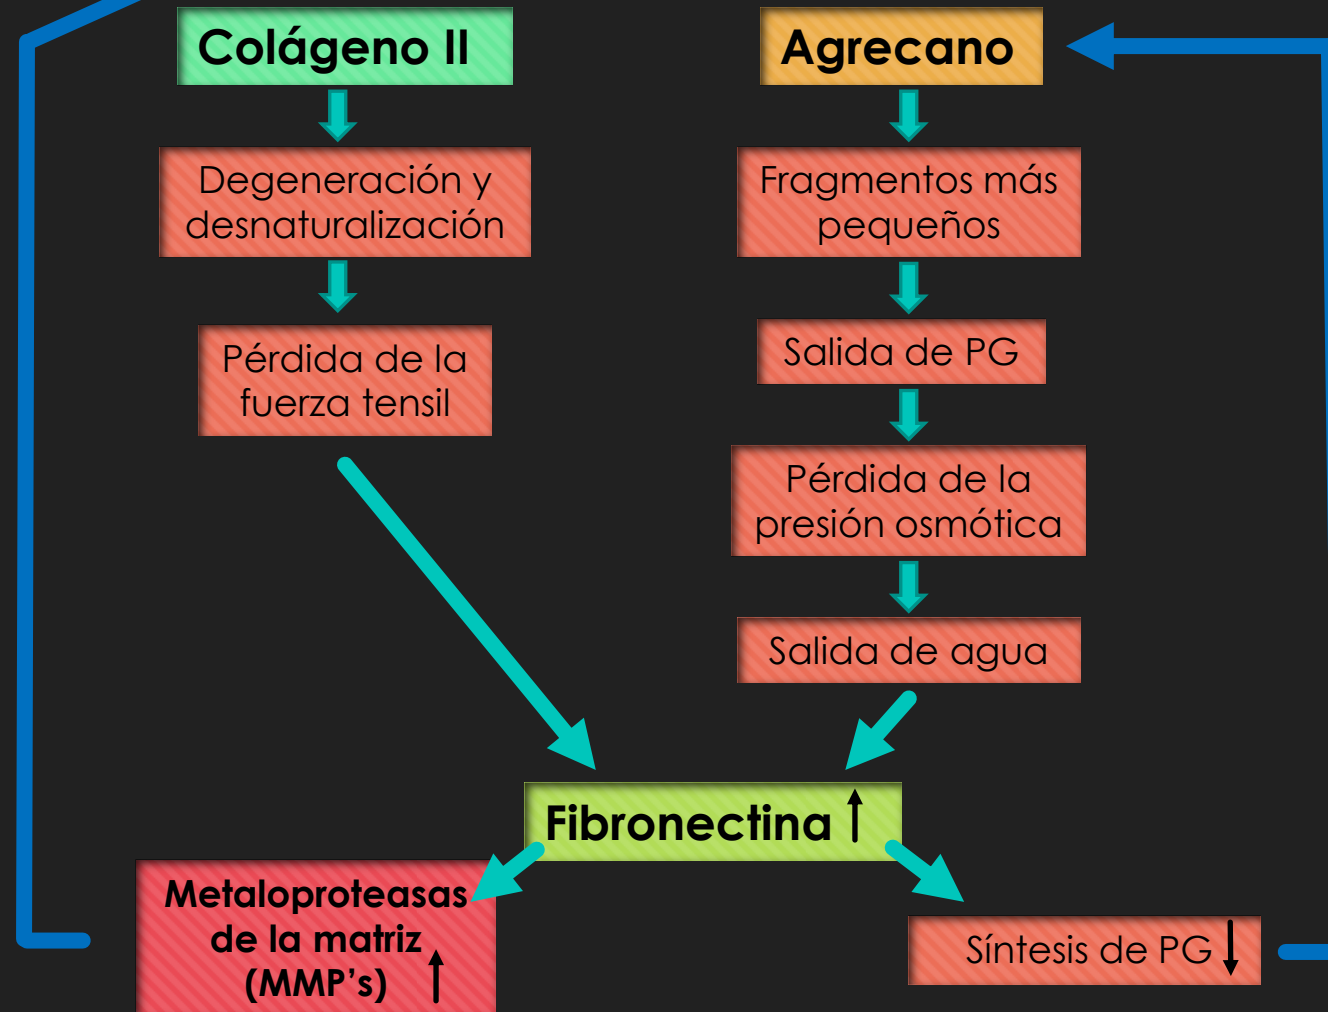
Colágeno II

Degeneración y desnaturalización

Pérdida de la fuerza tensil

Agrecano

Fragmentos más pequeños

Salida de PG

Pérdida de la presión osmótica

Salida de agua

Fibronectina ↑

Metaloproteasas de la matriz (MMP's) ↑

Síntesis de PG ↓